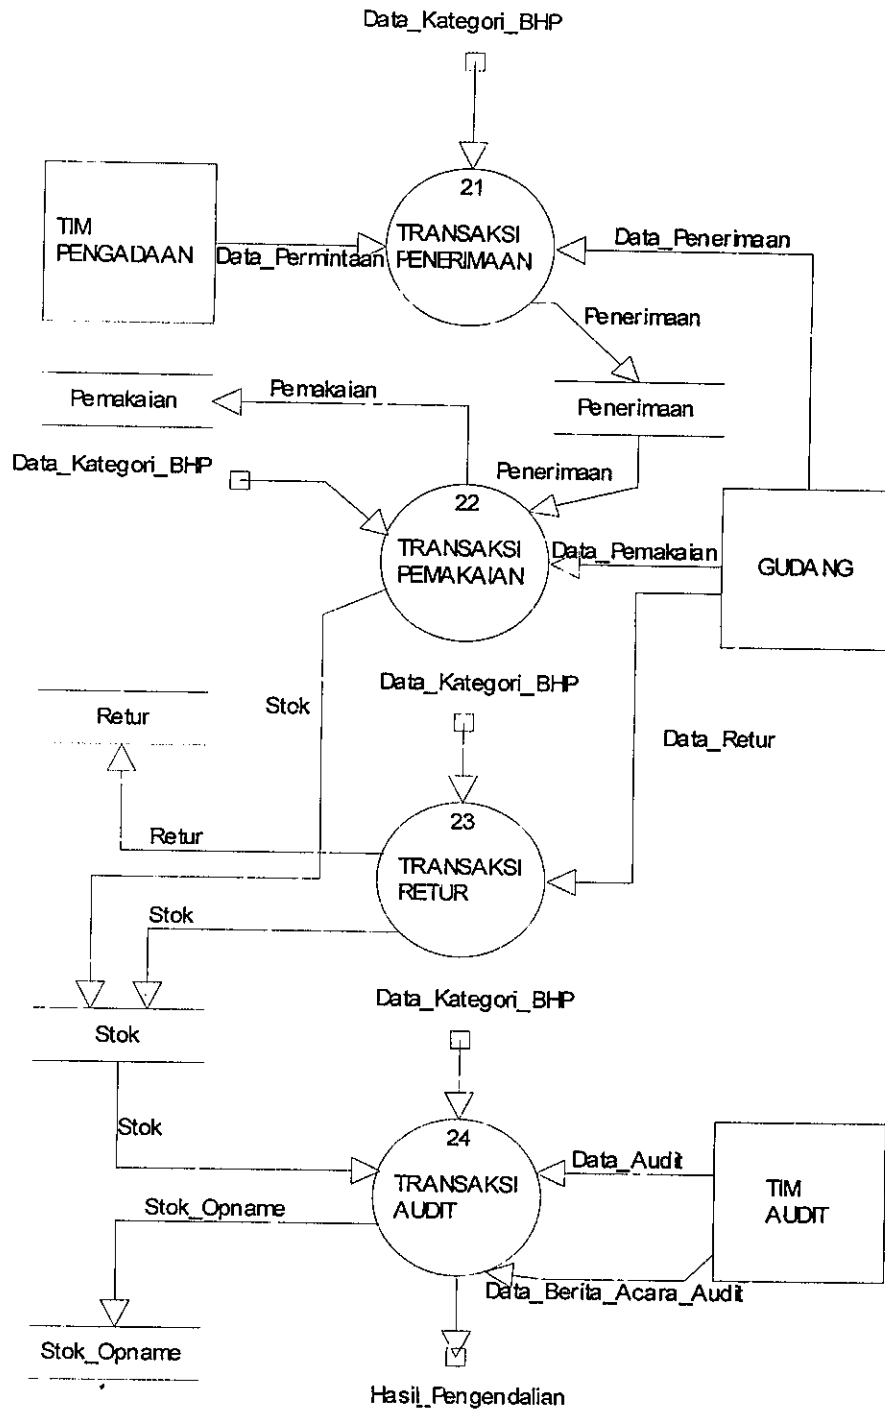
Data_Kategori_BHP

21
TRANSAKSI PENERIMAAN

TIM PENGADAAN

Data_Permintaan

Data_Penerimaan

Penerimaan

Pemakaian

Pemakaian

Penerimaan

Data_Kategori_BHP

Penerimaan

22
TRANSAKSI PEMAKAIAN

Data_Pemakaian

GUDANG

Stok

Data_Kategori_BHP

Retur

Data_Retur

Retur

23
TRANSAKSI RETUR

Stok

Data_Kategori_BHP

Stok

Stok

24
TRANSAKSI AUDIT

Data_Audit

TIM AUDIT

Stok_Opname

Data_Berita_Acara_Audit

Stok_Opname

Hasil_Pengendalian